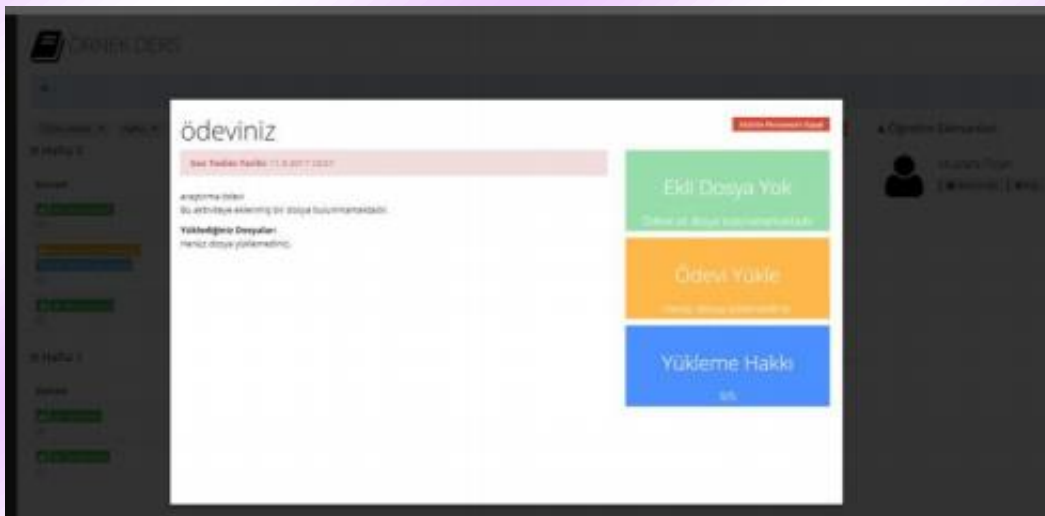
ÖRNEK DERS

ödeviniz

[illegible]

Son Teslim Tarihi: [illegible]

araştırma ödevi
Bu aktiviteye eklenmiş bir dosya bulunmamaktadır.

Yüklediğiniz Dosyalar:
Henüz dosya yüklemediniz.

Ekli Dosya Yok

Ödeve ait dosya bulunmamaktadır.

Ödevi Yükle

Henüz dosya yüklemediniz.

Yükleme Hakkı

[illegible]

Öğretim Elemanları

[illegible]